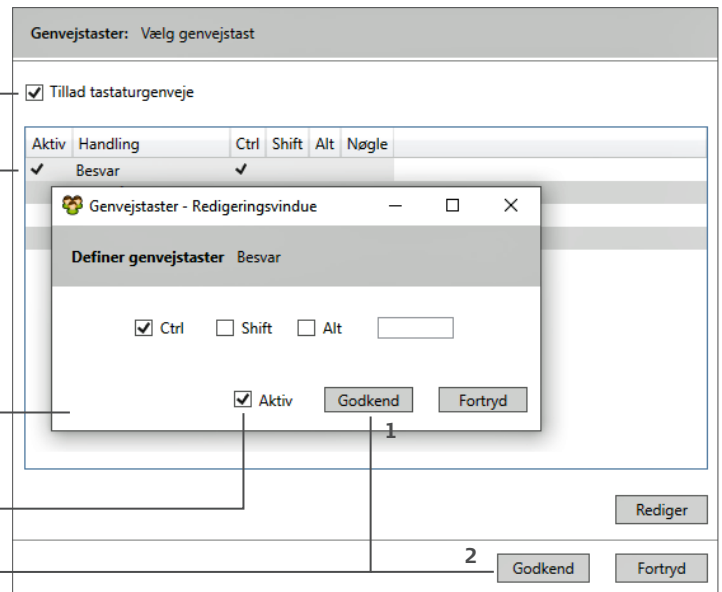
**Genvejstaster:** Vælg genvejstast

☑ Tillad tastaturgenveje

| Aktiv | Handling | Ctrl | Shift | Alt | Nøgle |
|---|---|---|---|---|---|
| ✔ | Besvar | ✔ | | | |

Genvejstaster - Redigeringsvindue

**Definer genvejstaster** Besvar

☑ Ctrl ☐ Shift ☐ Alt

☑ Aktiv Godkend Fortryd

1

Rediger

2

Godkend Fortryd